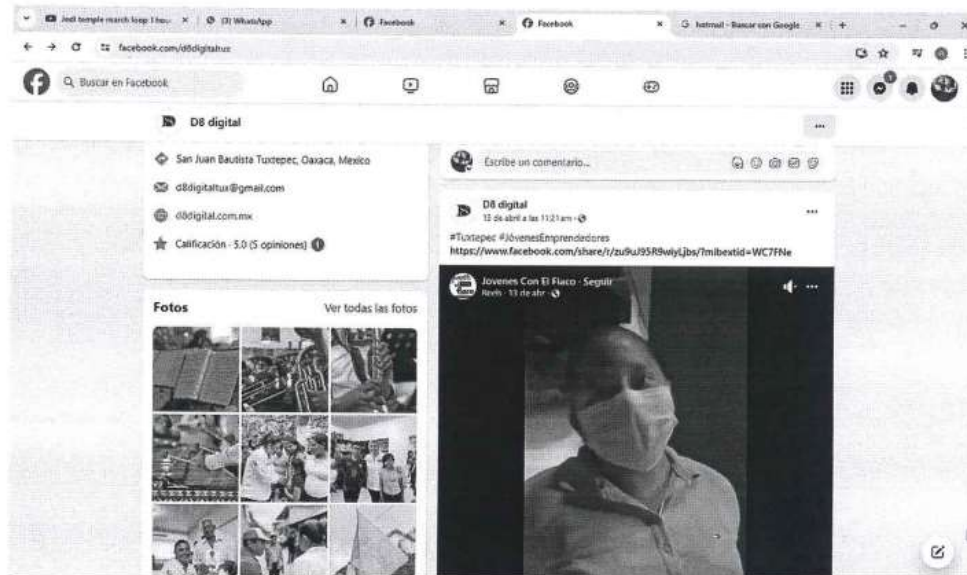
Jedi temple march loop 1 hou ×
(3) WhatsApp ×
Facebook ×
Facebook ×
hotmail - Buscar con Google ×
+

facebook.com/d8digitaltux

Buscar en Facebook

D8 digital

San Juan Bautista Tuxtepec, Oaxaca, Mexico
d8digitaltux@gmail.com
d8digital.com.mx
Calificación · 5.0 (5 opiniones)

Fotos
Ver todas las fotos

Escribe un comentario...

D8 digital
13 de abril a las 11:21 am ·

#Tuxtepec #JóvenesEmprendedores
https://www.facebook.com/share/r/zu9uJ95R9wiyLjbs/?mibextid=WC7FNe

Jovenes Con El Flaco · Seguir
Reels · 13 de abr ·